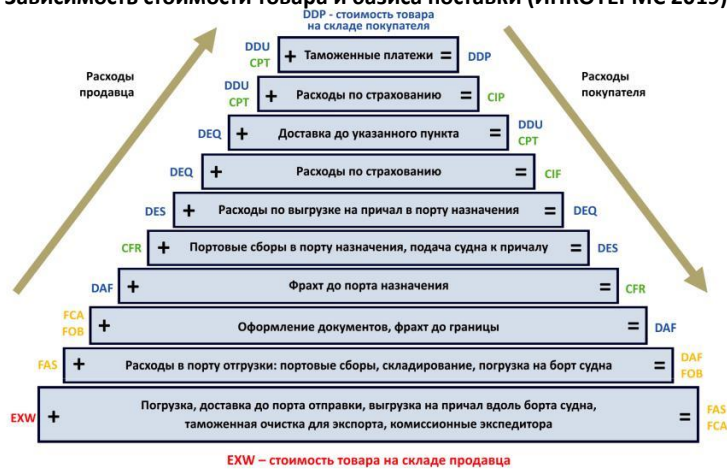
Зависимость стоимости товара и базиса поставки (ИНКОТЕРМС 2019)

DDP - стоимость товара на складе покупателя

Расходы продавца

Расходы покупателя

DDU CPT + Таможенные платежи = DDP

DDU CPT + Расходы по страхованию = CIP

DEQ + Доставка до указанного пункта = DDU CPT

DEQ + Расходы по страхованию = CIF

DES + Расходы по выгрузке на причал в порту назначения = DEQ

CFR + Портовые сборы в порту назначения, подача судна к причалу = DES

DAF + Фрахт до порта назначения = CFR

FCA FOB + Оформление документов, фрахт до границы = DAF

FAS + Расходы в порту отгрузки: портовые сборы, складирование, погрузка на борт судна = DAF FOB

EXW + Погрузка, доставка до порта отправки, выгрузка на причал вдоль борта судна, таможенная очистка для экспорта, комиссионные экспедитора = FAS FCA

EXW – стоимость товара на складе продавца